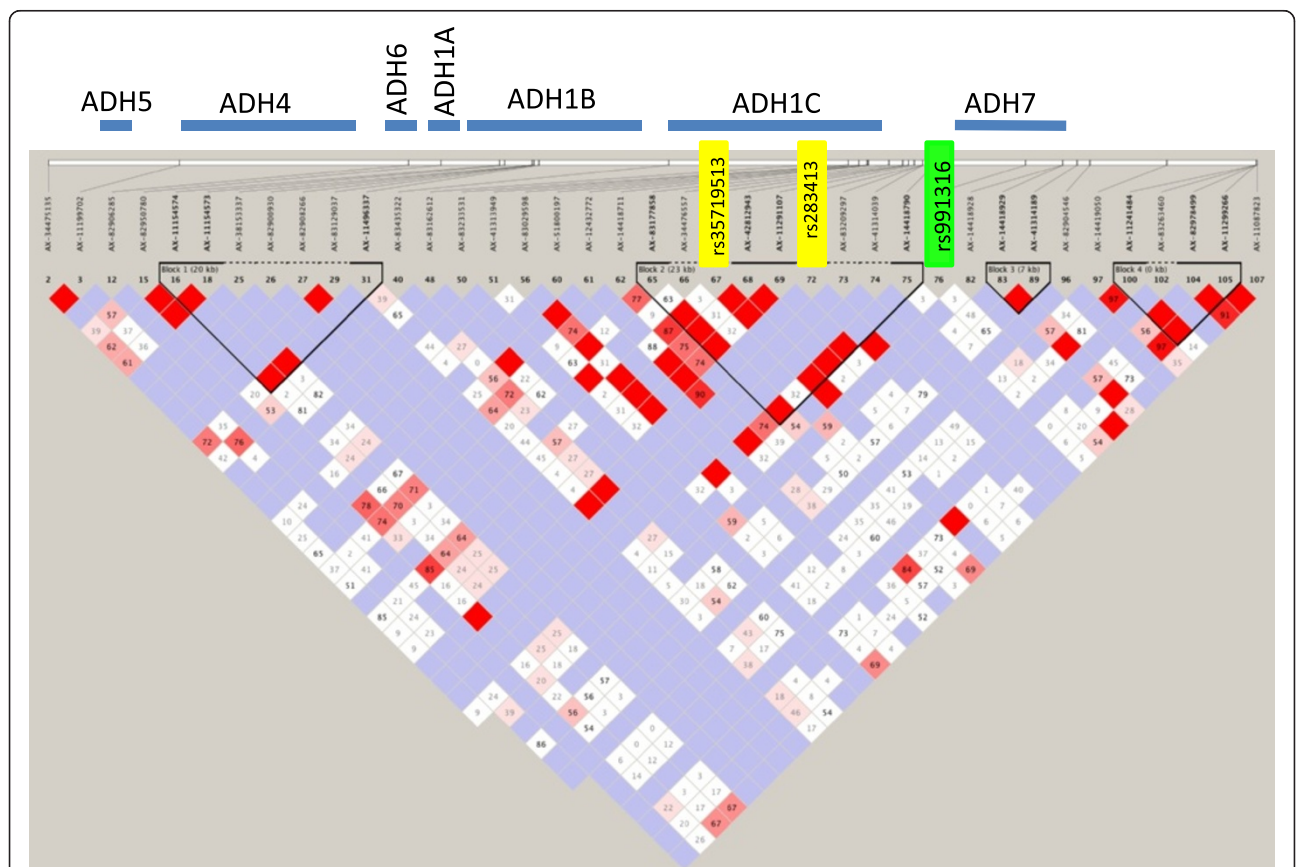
ADH5 ADH4 ADH6 ADH1A ADH1B ADH1C ADH7

rs35719513 rs283413 rs9991316

AX-34475135 AX-11199702 AX-82906285 AX-82958780 AX-11154574 AX-11154573 AX-38153337 AX-82900930 AX-82908266 AX-83129037 AX-11496337 AX-83435322 AX-83162612 AX-83233531 AX-41313949 AX-83029598 AX-51800197 AX-12432772 AX-14418711 AX-83177858 AX-34476557 AX-42812943 AX-11291107 AX-83209297 AX-41314039 AX-14418790 AX-14418928 AX-14418929 AX-41314189 AX-82904546 AX-14419050 AX-11241484 AX-83263460 AX-82976499 AX-11299266 AX-11087823

2 3 12 15 16 18 25 26 27 29 31 40 48 50 51 56 60 61 62 65 66 67 68 69 72 73 74 75 76 82 83 89 96 97 100 102 104 105 107

Block 1 (20 kb) Block 2 (23 kb) Block 3 (7 kb) Block 4 (0 kb)